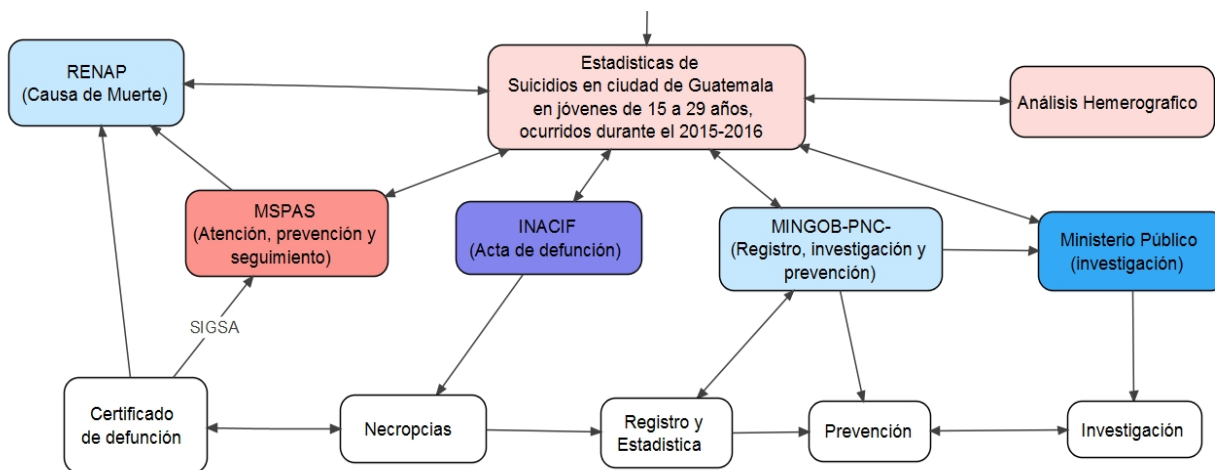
RENAP
(Causa de Muerte)

Estadisticas de
Suicidios en ciudad de Guatemala
en jóvenes de 15 a 29 años,
ocurridos durante el 2015-2016

Análisis Hemerografico

MSPAS
(Atención, prevención y
seguimiento)

INACIF
(Acta de defunción)

MINGOB-PNC-
(Registro, investigación y
prevención)

Ministerio Público
(investigación)

SIGSA

Certificado
de defunción

Necropcias

Registro y
Estadistica

Prevención

Investigación